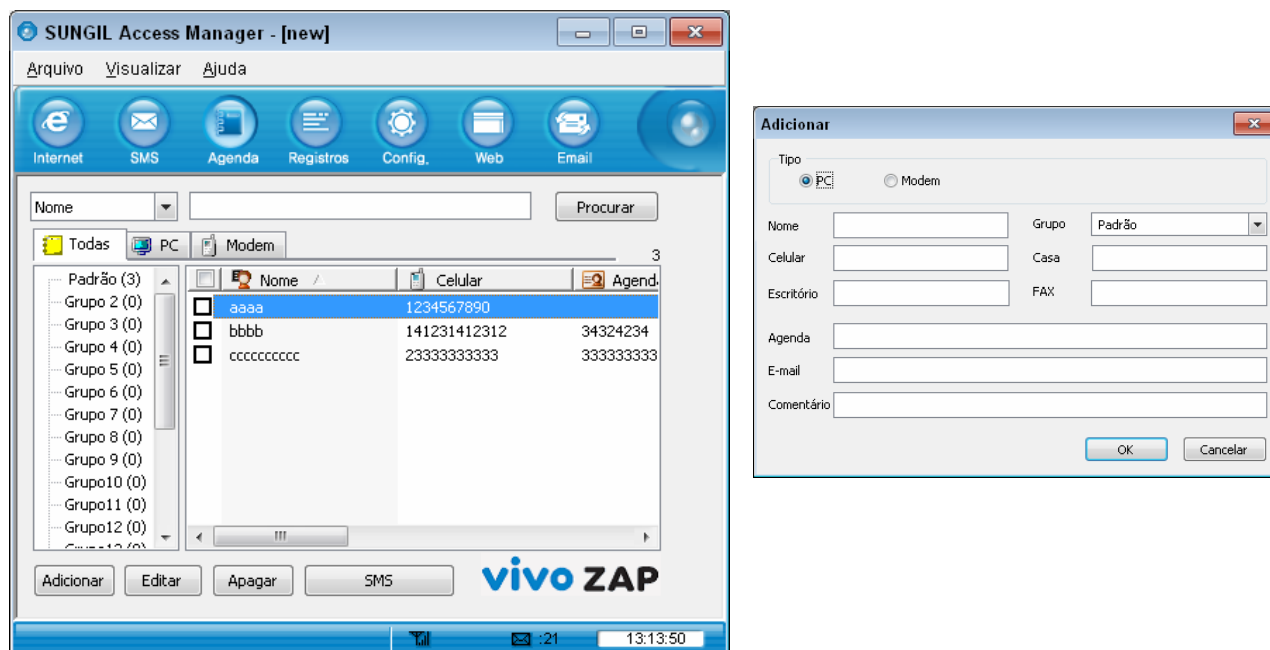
SUNGIL Access Manager - [new]

Arquivo Visualizar Ajuda

Internet SMS Agenda Registros Config. Web Email

Nome

Procurar

Todas PC Modem

3

Padrão (3)
Grupo 2 (0)
Grupo 3 (0)
Grupo 4 (0)
Grupo 5 (0)
Grupo 6 (0)
Grupo 7 (0)
Grupo 8 (0)
Grupo 9 (0)
Grupo10 (0)
Grupo11 (0)
Grupo12 (0)
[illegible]

| | Nome | Celular | Agend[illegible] |
|---|---|---|---|
| | aaaa | 1234567890 | |
| | bbbb | 141231412312 | 34324234 |
| | ccccccccc | 23333333333 | 333333333 |

Adicionar Editar Apagar SMS

vivo ZAP

:21 13:13:50

Adicionar

Tipo
PC Modem

Nome
Grupo Padrão
Celular
Casa
Escritório
FAX
Agenda
E-mail
Comentário

OK Cancelar